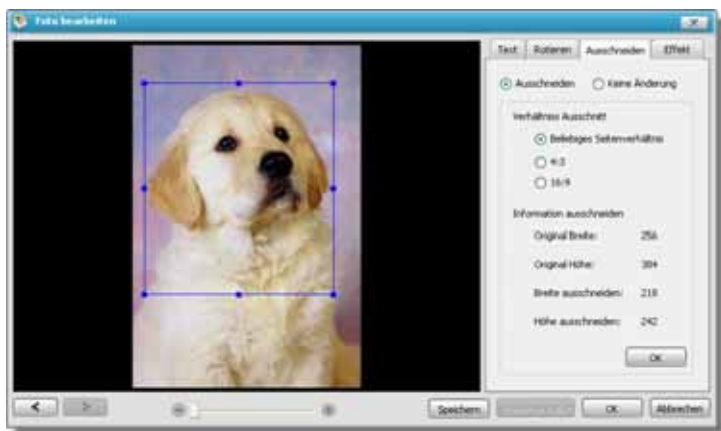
Foto bearbeiten

Text | Rotieren | Ausschneiden | Effekt

Ausschneiden   Keine Änderung

Verhältnis Ausschnitt

Beliebiges Seitenverhältnis

4:3

16:9

Information ausschneiden

Original Breite: 256

Original Höhe: 384

Breite ausschneiden: 218

Höhe ausschneiden: 242

OK

Speichern   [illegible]   OK   Abbrechen